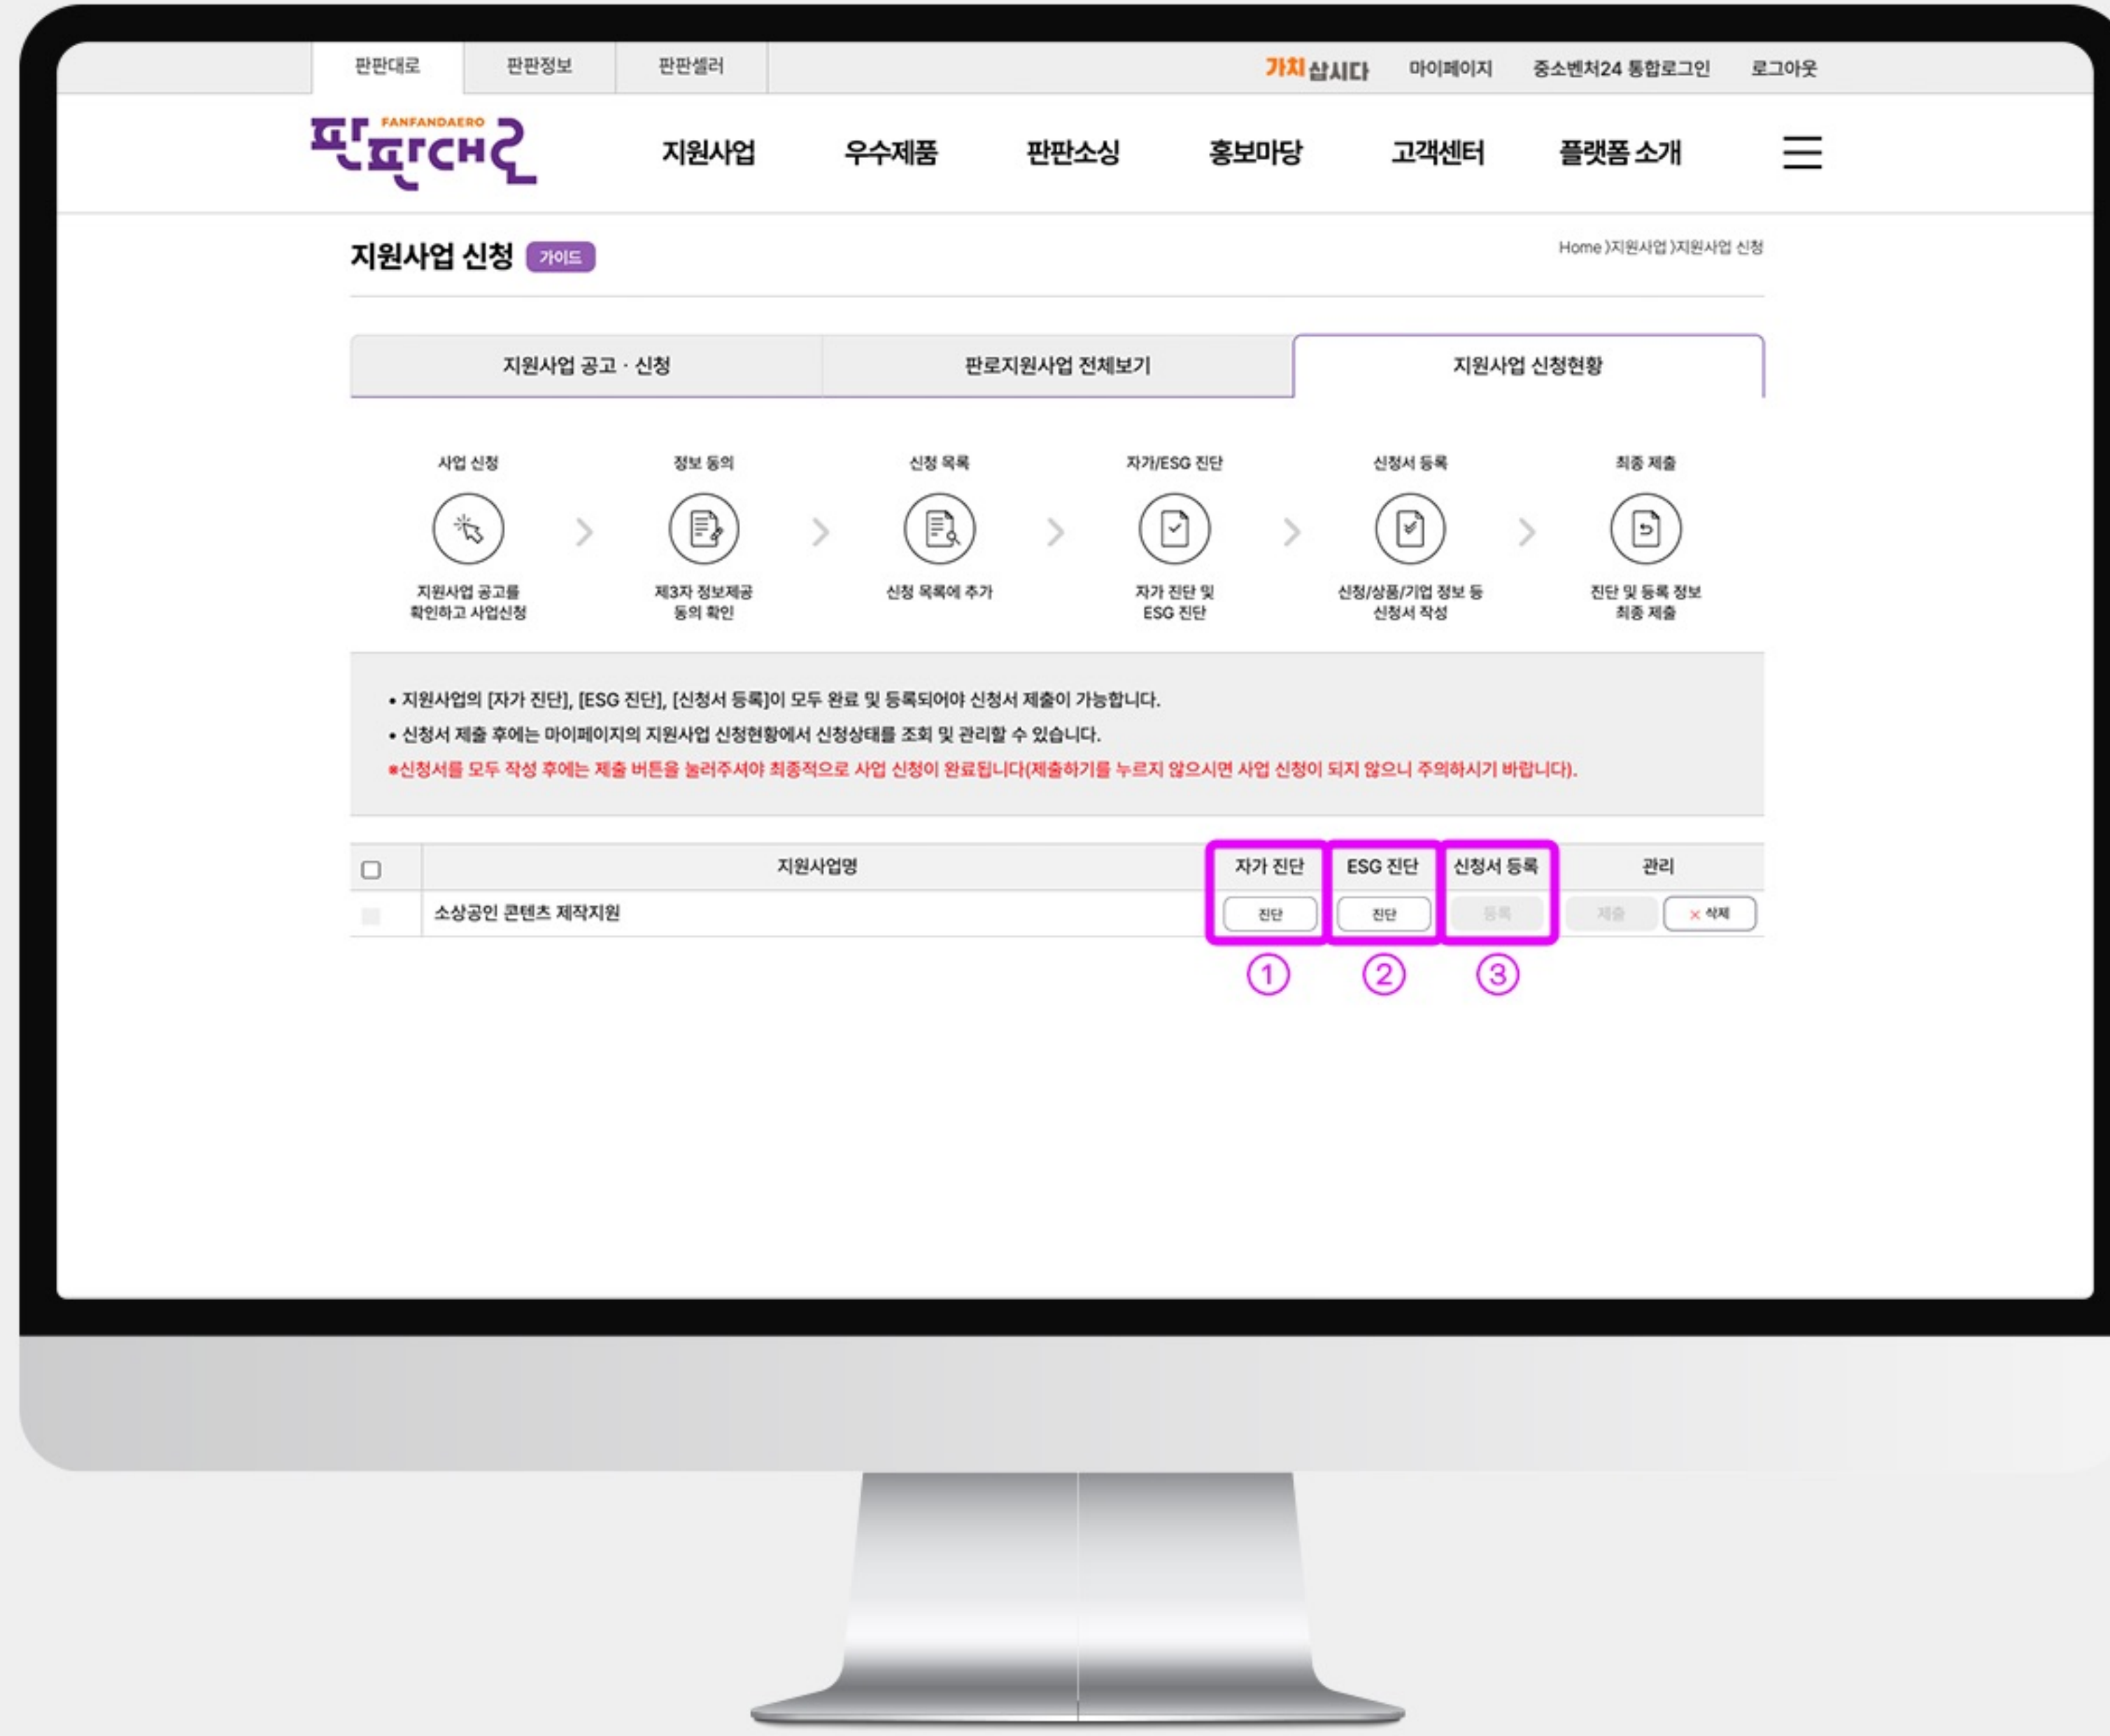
판판대로 판판정보 판판셀러

가치삽시다 마이페이지 중소벤처24 통합로그인 로그아웃

FANFANDAERO 판판대로

지원사업 우수제품 판판소싱 홍보마당 고객센터 플랫폼 소개

지원사업 신청 가이드

Home 〉지원사업 〉지원사업 신청

지원사업 공고 · 신청 | 판로지원사업 전체보기 | 지원사업 신청현황

사업 신청
지원사업 공고를 확인하고 사업신청

정보 동의
제3자 정보제공 동의 확인

신청 목록
신청 목록에 추가

자가/ESG 진단
자가 진단 및 ESG 진단

신청서 등록
신청/상품/기업 정보 등 신청서 작성

최종 제출
진단 및 등록 정보 최종 제출

• 지원사업의 [자가 진단], [ESG 진단], [신청서 등록]이 모두 완료 및 등록되어야 신청서 제출이 가능합니다.
• 신청서 제출 후에는 마이페이지의 지원사업 신청현황에서 신청상태를 조회 및 관리할 수 있습니다.
*신청서를 모두 작성 후에는 제출 버튼을 눌러주셔야 최종적으로 사업 신청이 완료됩니다(제출하기를 누르지 않으시면 사업 신청이 되지 않으니 주의하시기 바랍니다).

| | 지원사업명 | 자가 진단 | ESG 진단 | 신청서 등록 | 관리 |
|---|---|---|---|---|---|
| | 소상공인 콘텐츠 제작지원 | 진단 | 진단 | 등록 | 제출 × 삭제 |

① ② ③